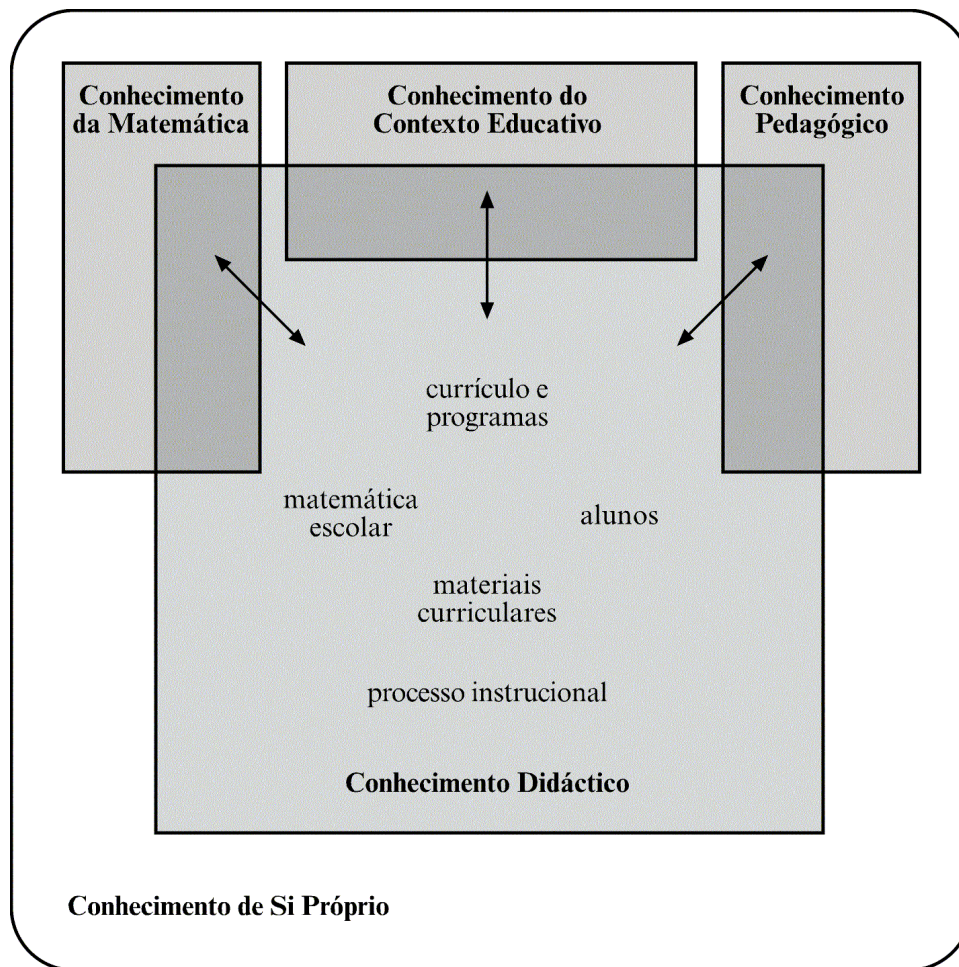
Conhecimento da Matemática

Conhecimento do Contexto Educativo

Conhecimento Pedagógico

currículo e programas

matemática escolar

alunos

materiais curriculares

processo instrucional

Conhecimento Didáctico

Conhecimento de Si Próprio